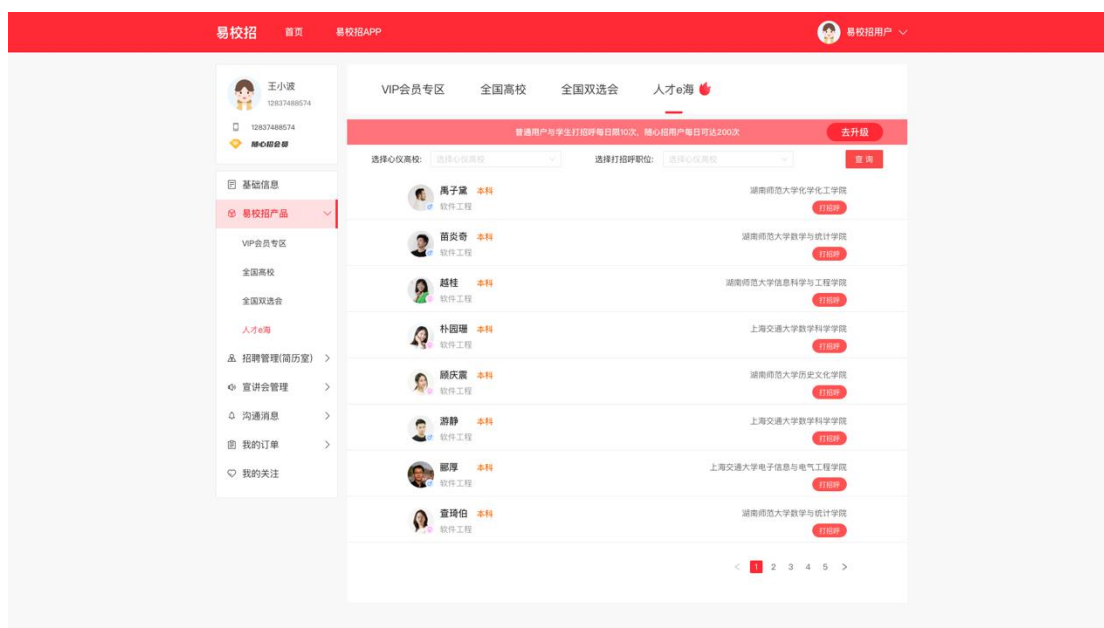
易校招 首页 易校招APP 易校招用户

王小波
12837488574
12837488574
随心招会员

基础信息
易校招产品
VIP会员专区
全国高校
全国双选会
人才e海
招聘管理(简历室)
宣讲会管理
沟通消息
我的订单
我的关注

VIP会员专区 全国高校 全国双选会 人才e海

普通用户与学生打招呼每日限10次，随心招用户每日可达200次 去升级

选择心仪高校: 选择心仪高校 选择打招呼职位: 选择心仪高校 查询

| 姓名 | 学历 | 专业 | 学院 | 操作 |
|---|---|---|---|---|
| 禹子棠 | 本科 | 软件工程 | 湖南师范大学化学化工学院 | 打招呼 |
| 苗炎奇 | 本科 | 软件工程 | 湖南师范大学数学与统计学院 | 打招呼 |
| 超桂 | 本科 | 软件工程 | 湖南师范大学信息科学与工程学院 | 打招呼 |
| 朴园珊 | 本科 | 软件工程 | 上海交通大学数学科学学院 | 打招呼 |
| 顾庆震 | 本科 | 软件工程 | 湖南师范大学历史文化学院 | 打招呼 |
| 游静 | 本科 | 软件工程 | 上海交通大学数学科学学院 | 打招呼 |
| 郦厚 | 本科 | 软件工程 | 上海交通大学电子信息与电气工程学院 | 打招呼 |
| 查琦伯 | 本科 | 软件工程 | 湖南师范大学数学与统计学院 | 打招呼 |

< 1 2 3 4 5 >